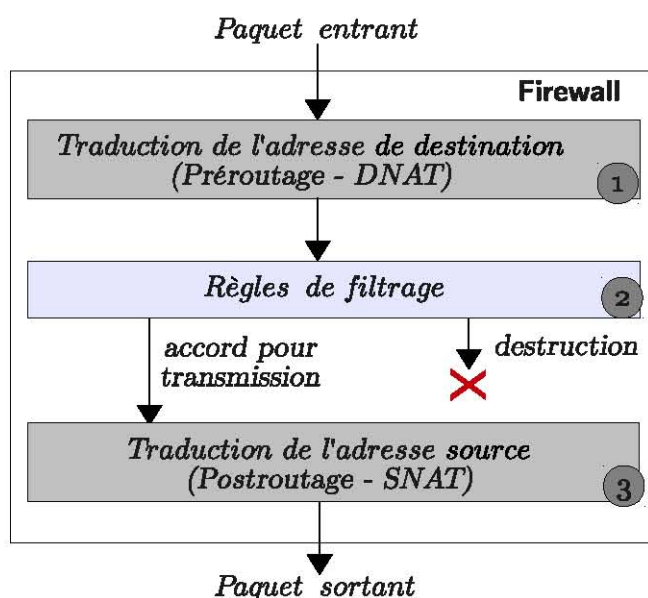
Paquet entrant

Firewall

Traduction de l'adresse de destination
(Préroutage - DNAT)

1

Règles de filtrage

2

accord pour transmission

destruction

Traduction de l'adresse source
(Postroutage - SNAT)

3

Paquet sortant